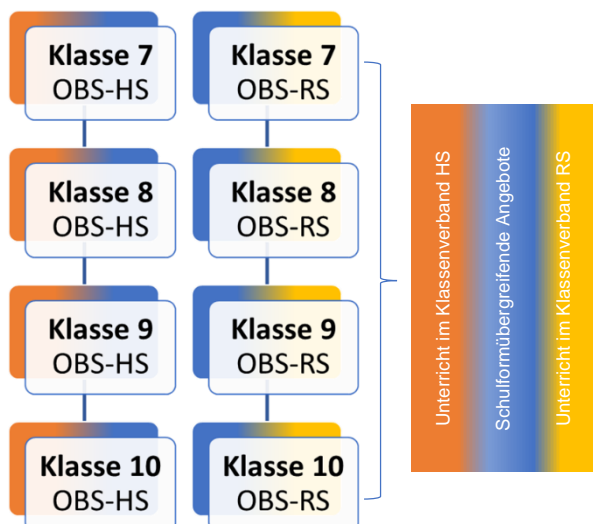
Klasse 7
OBS-HS

Klasse 7
OBS-RS

Klasse 8
OBS-HS

Klasse 8
OBS-RS

Klasse 9
OBS-HS

Klasse 9
OBS-RS

Klasse 10
OBS-HS

Klasse 10
OBS-RS

Unterricht im Klassenverband HS

Schulformübergreifende Angebote

Unterricht im Klassenverband RS